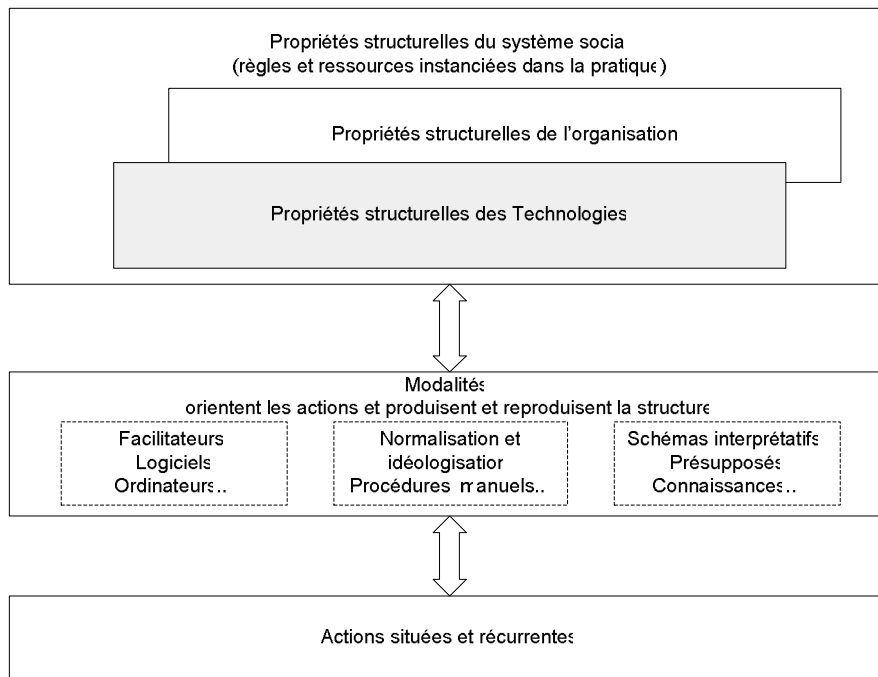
Propriétés structurelles du système socia
(règles et ressources instanciées dans la pratique)

Propriétés structurelles de l'organisation

Propriétés structurelles des Technologies

Modalités
orientent les actions et produisent et reproduisent la structure

Facilitateurs
Logiciels
Ordinateurs…

Normalisation et
idéologisation
Procédures manuels…

Schémas interprétatifs
Présupposés
Connaissances…

Actions situées et récurrentes